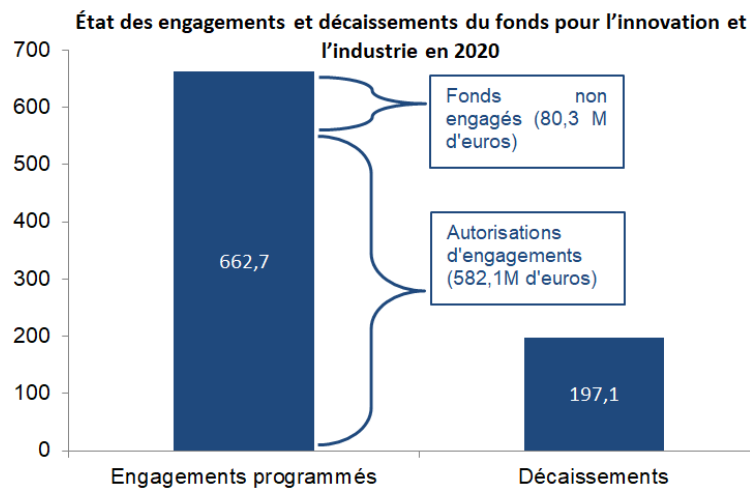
État des engagements et décaissements du fonds pour l'innovation et l'industrie en 2020

700
600
500
400
300
200
100
0

662,7

Fonds non engagés (80,3 M d'euros)

Autorisations d'engagements (582,1M d'euros)

197,1

Engagements programmés

Décaissements